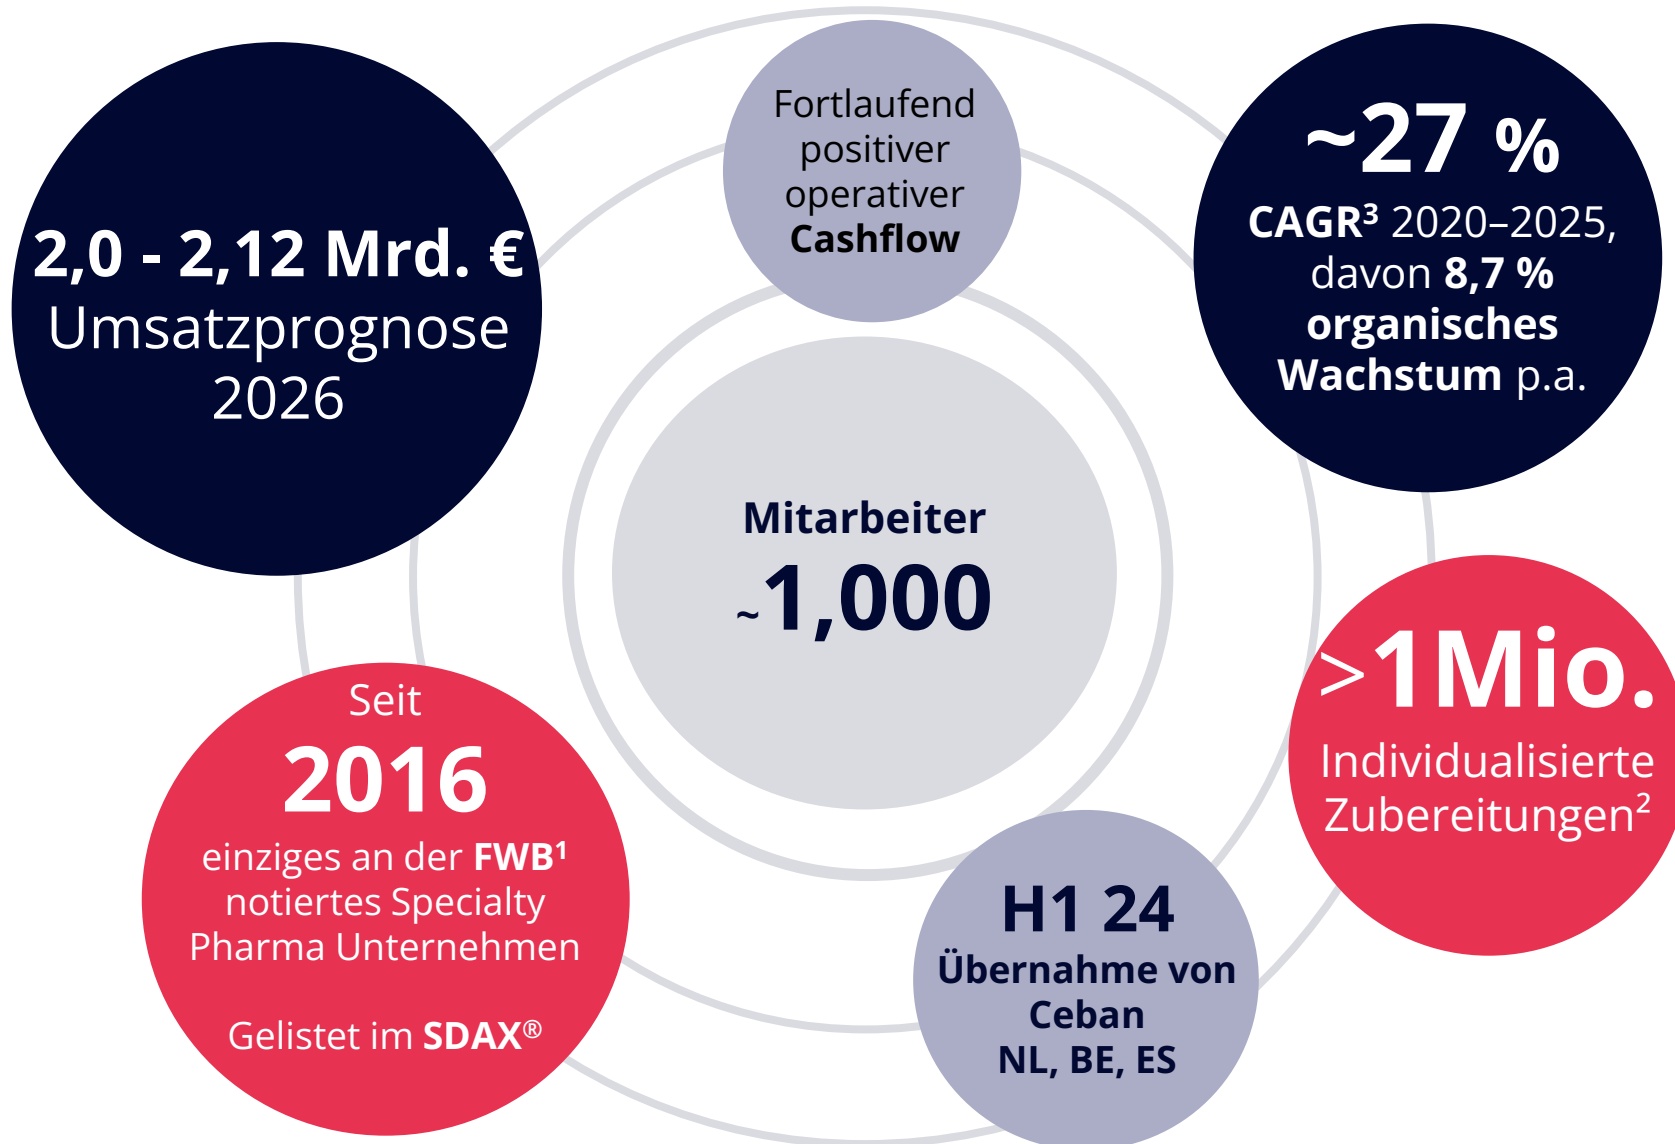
2,0 - 2,12 Mrd. €
Umsatzprognose
2026

Fortlaufend positiver operativer Cashflow

~27 %
CAGR³ 2020–2025, davon 8,7 % organisches Wachstum p.a.

Mitarbeiter
~1,000

>1Mio.
Individualisierte Zubereitungen²

Seit
2016
einziges an der FWB¹ notiertes Specialty Pharma Unternehmen

Gelistet im SDAX®

H1 24
Übernahme von Ceban
NL, BE, ES